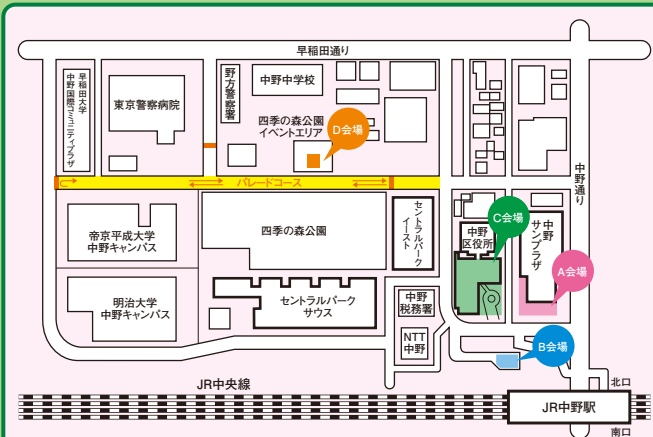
早稲田通り

早稲田大学 中野国際コミュニティプラザ

東京警察病院

野方警察署

中野中学校

四季の森公園 イベントエリア

D会場

パレードコース

帝京平成大学 中野キャンパス

四季の森公園

セントラルパーク イースト

明治大学 中野キャンパス

セントラルパーク サウス

中野税務署

NTT 中野

中野区役所

C会場

中野サンプラザ

A会場

中野通り

B会場

JR中央線

北口

JR中野駅

南口